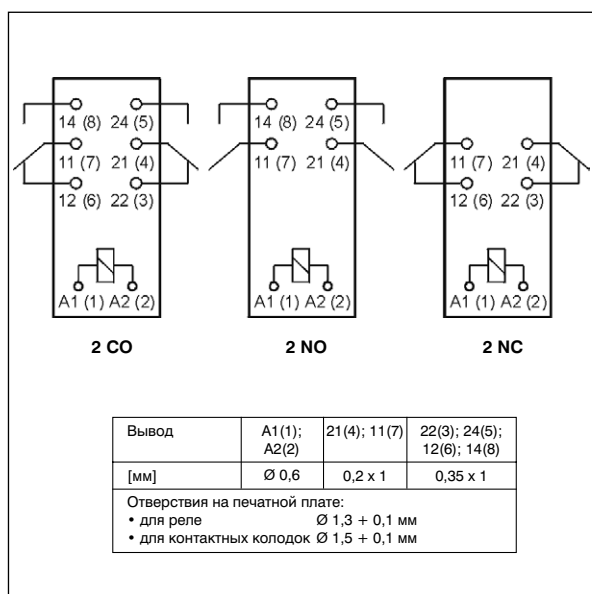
14 (8) 24 (5)
11 (7) 21 (4)
12 (6) 22 (3)
A1 (1) A2 (2)

2 CO

14 (8) 24 (5)
11 (7) 21 (4)
A1 (1) A2 (2)

2 NO

11 (7) 21 (4)
12 (6) 22 (3)
A1 (1) A2 (2)

2 NC

| Вывод | A1(1); A2(2) | 21(4); 11(7) | 22(3); 24(5); 12(6); 14(8) |
|---|---|---|---|
| [мм] | Ø 0,6 | 0,2 x 1 | 0,35 x 1 |
| Отверствия на печатной плате: • для реле Ø 1,3 + 0,1 мм • для контактных колодок Ø 1,5 + 0,1 мм | | | |